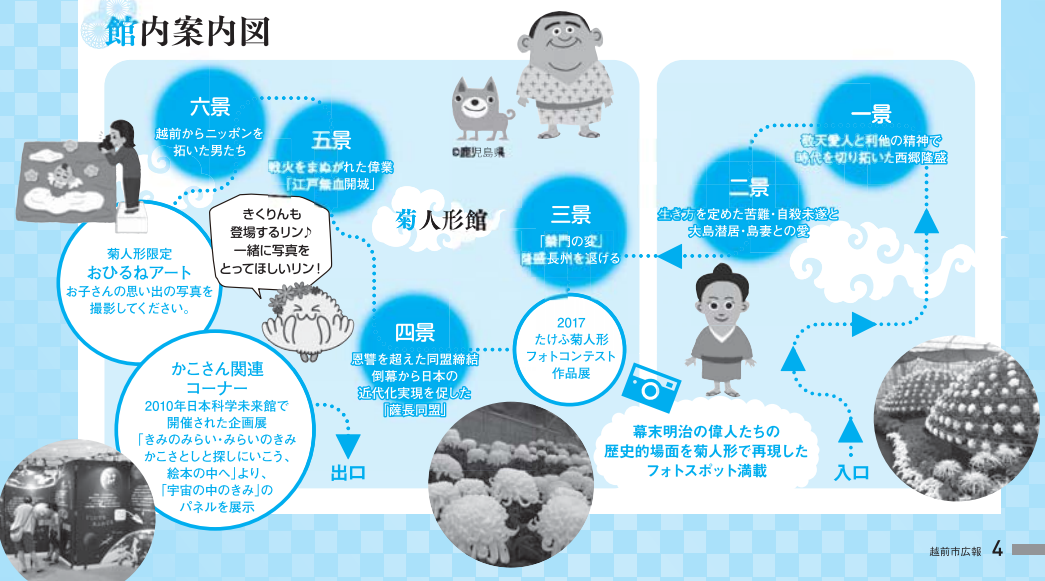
館内案内図

六景
越前からニッポンを拓いた男たち

五景
戦火をまぬがれた偉業「江戸無血開城」

©鹿児島県

一景
敬天愛人と利他の精神で時代を切り拓いた西郷隆盛

二景
生き方を定めた苦難・自殺未遂と大島潜居・島妻との愛

菊人形館

三景
「禁門の変」薩摩長州を退ける

きくりんも登場するリン♪一緒に写真をとってほしいリン！

菊人形限定
おひるねアート
お子さんの思い出の写真を撮影してください。

四景
恩讐を超えた同盟締結 倒幕から日本の近代化実現を促した「薩長同盟」

2017
たけふ菊人形
フォトコンテスト
作品展

かこさん関連コーナー
2010年日本科学未来館で開催された企画展「きみのみらい・みらいのきみ かこさとしと探しにいこう、絵本の中へ」より、「宇宙の中のきみ」のパネルを展示

出口

幕末明治の偉人たちの歴史的場面を菊人形で再現したフォトスポット満載

入口

越前市広報 4